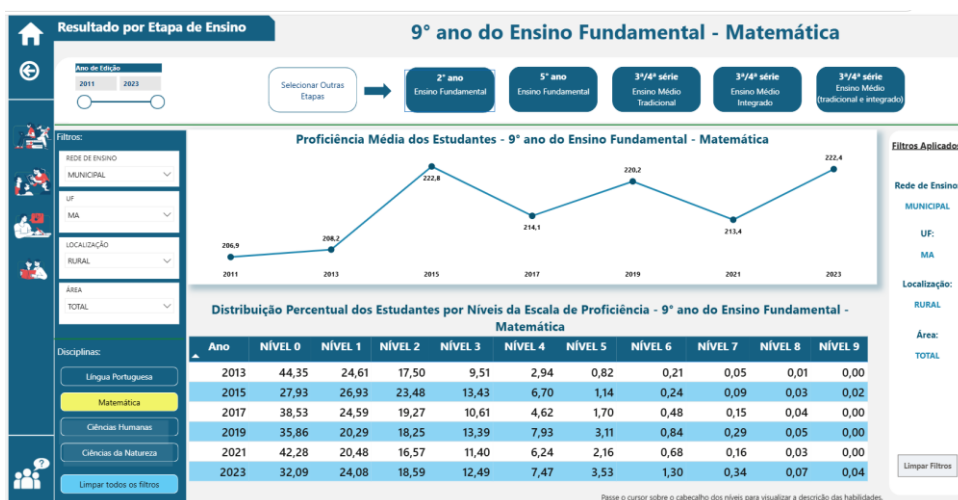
Resultado por Etapa de Ensino

9° ano do Ensino Fundamental - Matemática

Ano de Edição
2011
2023

Selecionar Outras Etapas

2° ano
Ensino Fundamental

5° ano
Ensino Fundamental

3ª/4ª série
Ensino Médio Tradicional

3ª/4ª série
Ensino Médio Integrado

3ª/4ª série
Ensino Médio (tradicional e integrado)

Filtros:
REDE DE ENSINO
MUNICIPAL
UF
MA
LOCALIZAÇÃO
RURAL
ÁREA
TOTAL

Disciplinas:
Língua Portuguesa
Matemática
Ciências Humanas
Ciências da Natureza
Limpar todos os filtros

Proficiência Média dos Estudantes - 9° ano do Ensino Fundamental - Matemática

206,9
208,2
222,8
214,1
220,2
213,4
222,4
2011
2013
2015
2017
2019
2021
2023

Distribuição Percentual dos Estudantes por Níveis da Escala de Proficiência - 9° ano do Ensino Fundamental - Matemática

| Ano | NÍVEL 0 | NÍVEL 1 | NÍVEL 2 | NÍVEL 3 | NÍVEL 4 | NÍVEL 5 | NÍVEL 6 | NÍVEL 7 | NÍVEL 8 | NÍVEL 9 |
|---|---|---|---|---|---|---|---|---|---|---|
| 2013 | 44,35 | 24,61 | 17,50 | 9,51 | 2,94 | 0,82 | 0,21 | 0,05 | 0,01 | 0,00 |
| 2015 | 27,93 | 26,93 | 23,48 | 13,43 | 6,70 | 1,14 | 0,24 | 0,09 | 0,03 | 0,02 |
| 2017 | 38,53 | 24,59 | 19,27 | 10,61 | 4,62 | 1,70 | 0,48 | 0,15 | 0,04 | 0,00 |
| 2019 | 35,86 | 20,29 | 18,25 | 13,39 | 7,93 | 3,11 | 0,84 | 0,29 | 0,05 | 0,00 |
| 2021 | 42,28 | 20,48 | 16,57 | 11,40 | 6,24 | 2,16 | 0,68 | 0,16 | 0,03 | 0,00 |
| 2023 | 32,09 | 24,08 | 18,59 | 12,49 | 7,47 | 3,53 | 1,30 | 0,34 | 0,07 | 0,04 |

Passe o cursor sobre o cabeçalho dos níveis para visualizar a descrição das habilidades.

Filtros Aplicado
Rede de Ensino
MUNICIPAL
UF:
MA
Localização:
RURAL
Área:
TOTAL
Limpar Filtros